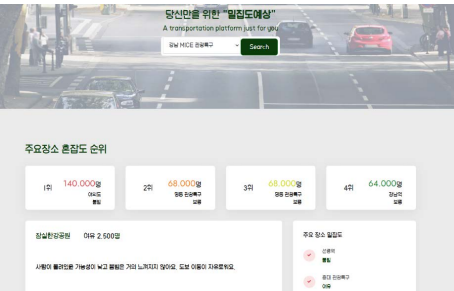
당신만을 위한 "밀집도예상"

A transportation platform just for you

잠실 MICE 관광특구

Search

주요장소 혼잡도 순위

1위 140,000명 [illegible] 붐빔

2위 68,000명 명동 관광특구 보통

3위 68,000명 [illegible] 관광특구 보통

4위 64,000명 강남역 보통

잠실한강공원 여유 2,500명

사람이 몰려있을 가능성이 낮고 붐빔은 거의 느껴지지 않아요. 도보 이동이 자유로워요.

주요 장소 밀집도

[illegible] 붐빔

홍대 관광특구 여유